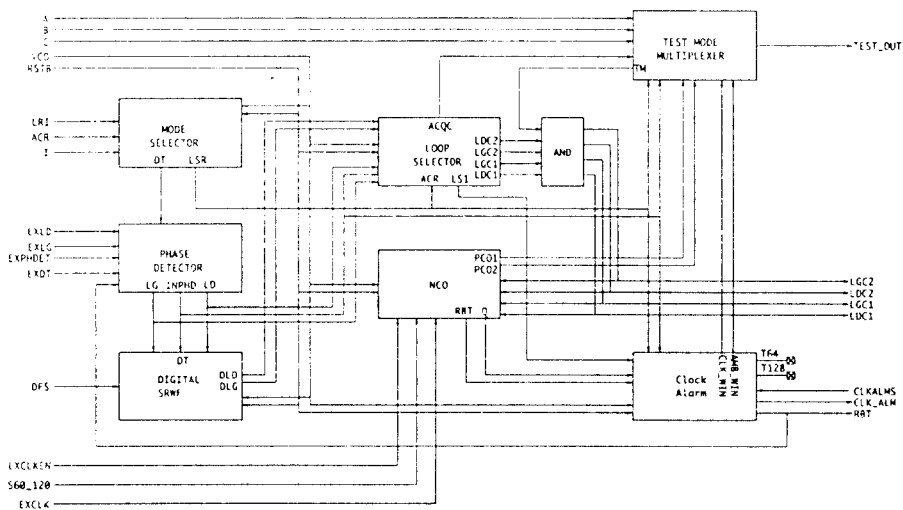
A
B
C
HCD
RSTB
LRI
ACR
I
MODE SELECTOR
DT
LSR
EXLD
EXLG
EXPHDET
EXDT
PHASE DETECTOR
LG
INPHD
LD
DT
DFS
DIGITAL SRWF
DLD
DLG
EXCLKEN
S60_120
EXCLK
ACQC
LOOP SELECTOR
LDC2
LGC2
LGC1
LDC1
ACR
LS1
AND
NCO
PCO1
PCO2
RRT
Q
TEST MODE MULTIPLEXER
TM
TEST_OUT
LGC2
LDC2
LGC1
LDC1
CLK_WIN
AMB_WIN
T64
T128
Clock Alarm
CLKALMS
CLK_ALM
RRT